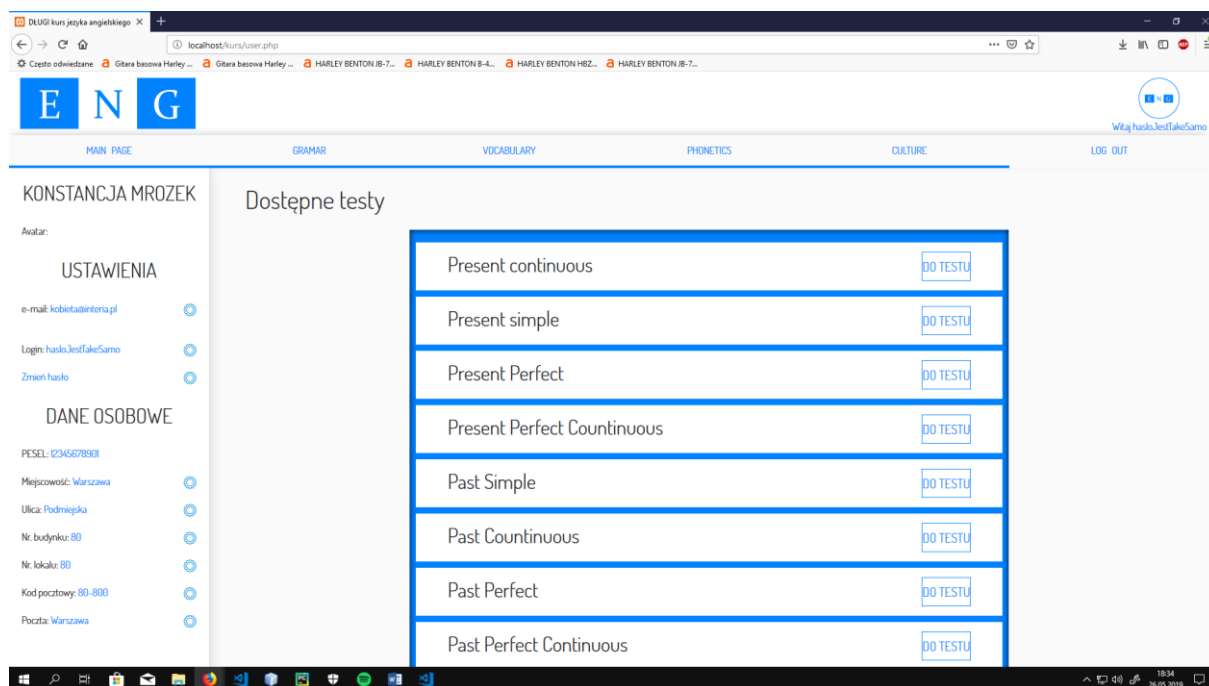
DŁUGI kurs jezyka angielskiego ×

localhost/kurs/user.php

Często odwiedzane  Gitara basowa Harley ...  Gitara basowa Harley ...  HARLEY BENTON JB-7...  HARLEY BENTON B-4...  HARLEY BENTON HBZ...  HARLEY BENTON JB-7...

E N G

E N G

Witaj hasloJestTakeSamo

MAIN PAGE | GRAMAR | VOCABULARY | PHONETICS | CULTURE | LOG OUT

KONSTANCJA MROZEK

Avatar:

USTAWIENIA

e-mail: kobieta@interia.pl

Login: hasloJestTakeSamo

Zmień hasło

DANE OSOBOWE

PESEL: 12345678901

Miejscowość: Warszawa

Ulica: Podmiejska

Nr. budynku: 80

Nr. lokalu: 80

Kod pocztowy: 80-800

Poczta: Warszawa

Dostępne testy

Present continuous DO TESTU

Present simple DO TESTU

Present Perfect DO TESTU

Present Perfect Countinuous DO TESTU

Past Simple DO TESTU

Past Countinuous DO TESTU

Past Perfect DO TESTU

Past Perfect Continuous DO TESTU

18:34
26.05.2019